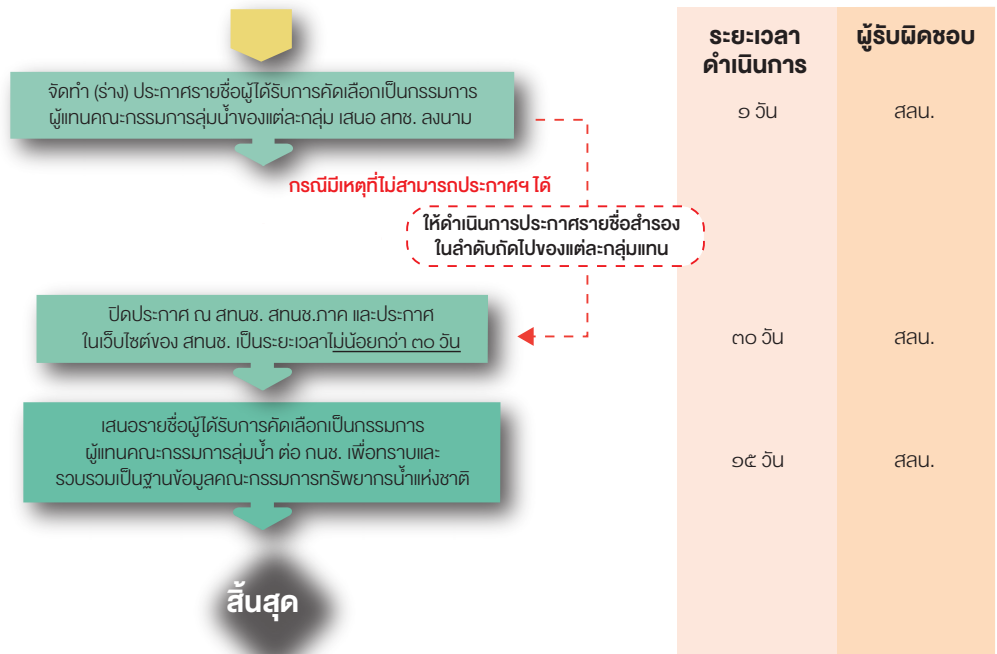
ระยะเวลาดำเนินการ

ผู้รับผิดชอบ

จัดทำ (ร่าง) ประกาศรายชื่อผู้ได้รับการคัดเลือกเป็นกรรมการผู้แทนคณะกรรมการลุ่มน้ำของแต่ละกลุ่ม เสนอ ลทช. ลงนาม

๑ วัน

สลน.

กรณีมีเหตุที่ไม่สามารถประกาศฯ ได้

ให้ดำเนินการประกาศรายชื่อสำรองในลำดับถัดไปของแต่ละกลุ่มแทน

ปิดประกาศ ณ สทนช. สทนช.ภาค และประกาศในเว็บไซต์ของ สทนช. เป็นระยะเวลาไม่น้อยกว่า ๓๐ วัน

๓๐ วัน

สลน.

เสนอรายชื่อผู้ได้รับการคัดเลือกเป็นกรรมการผู้แทนคณะกรรมการลุ่มน้ำ ต่อ กนช. เพื่อทราบและรวบรวมเป็นฐานข้อมูลคณะกรรมการทรัพยากรน้ำแห่งชาติ

๑๕ วัน

สลน.

สิ้นสุด